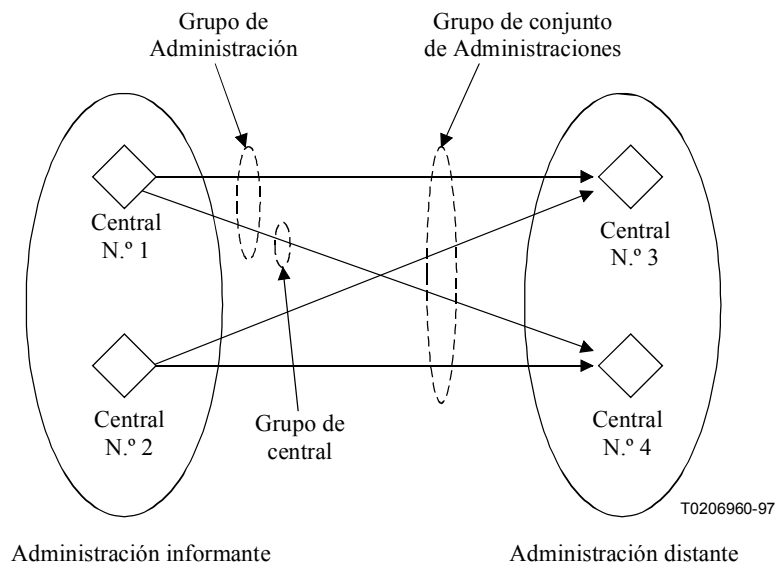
Grupo de Administración

Grupo de conjunto de Administraciones

Central N.º 1

Central N.º 3

Central N.º 2

Grupo de central

Central N.º 4

T0206960-97

Administración informante

Administración distante